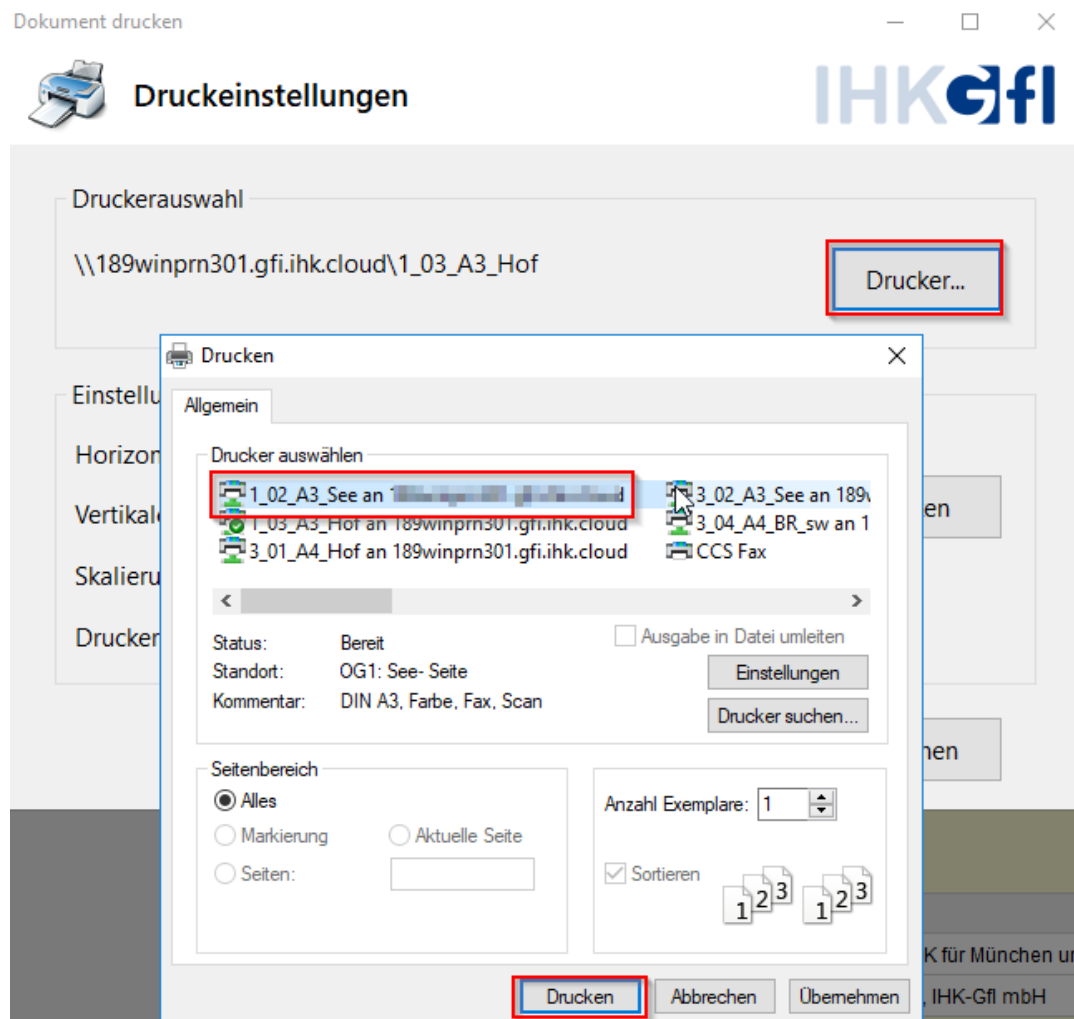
Dokument drucken

Druckeinstellungen

IHKGfI

Druckerauswahl

\\189winprn301.gfi.ihk.cloud\1_03_A3_Hof

Drucker...

Einstellu

Horizon

Vertikal

Skalieru

Drucker

en

nen

K für München u

, IHK-Gfl mbH

Drucken

Allgemein

Drucker auswählen

1_02_A3_See an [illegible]

1_03_A3_Hof an 189winprn301.gfi.ihk.cloud

3_01_A4_Hof an 189winprn301.gfi.ihk.cloud

3_02_A3_See an 189

3_04_A4_BR_sw an 1

CCS Fax

Status: Bereit

Standort: OG1: See- Seite

Kommentar: DIN A3, Farbe, Fax, Scan

Ausgabe in Datei umleiten

Einstellungen

Drucker suchen...

Seitenbereich

Alles

Markierung

Aktuelle Seite

Seiten:

Anzahl Exemplare: 1

Sortieren

1 2 3 1 2 3

Drucken

Abbrechen

Übernehmen